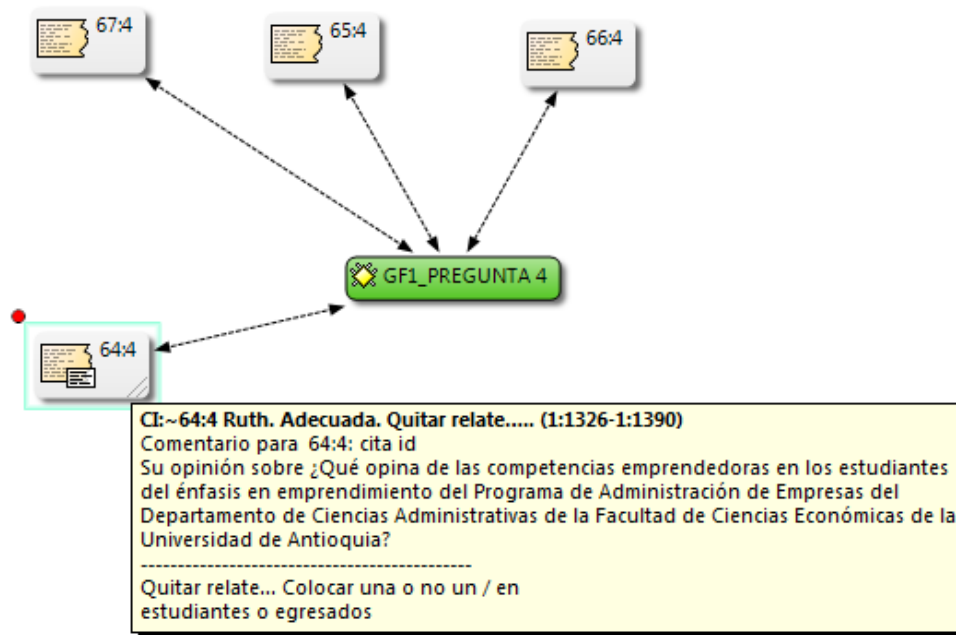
67:4

65:4

66:4

GF1_PREGUNTA 4

64:4

CI:~64:4 Ruth. Adecuada. Quitar relate..... (1:1326-1:1390)
Comentario para 64:4: cita id
Su opinión sobre ¿Qué opina de las competencias emprendedoras en los estudiantes del énfasis en emprendimiento del Programa de Administración de Empresas del Departamento de Ciencias Administrativas de la Facultad de Ciencias Económicas de la Universidad de Antioquia?
----------------------------------------------
Quitar relate... Colocar una o no un / en estudiantes o egresados